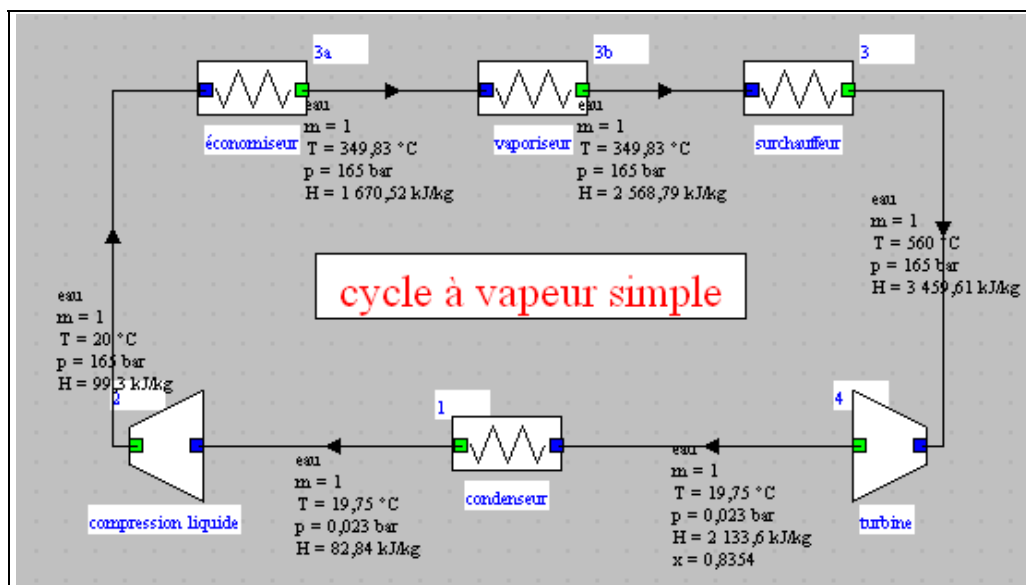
3a

3b

3

économiseur

eau
m = 1
T = 349,83 °C
p = 165 bar
H = 1 670,52 kJ/kg

vaporiseur

eau
m = 1
T = 349,83 °C
p = 165 bar
H = 2 568,79 kJ/kg

surchauffeur

eau
m = 1
T = 560 °C
p = 165 bar
H = 3 459,61 kJ/kg

cycle à vapeur simple

eau
m = 1
T = 20 °C
p = 165 bar
H = 99,3 kJ/kg

2

compression liquide

1

condenseur

eau
m = 1
T = 19,75 °C
p = 0,023 bar
H = 82,84 kJ/kg

4

turbine

eau
m = 1
T = 19,75 °C
p = 0,023 bar
H = 2 133,6 kJ/kg
x = 0,8354